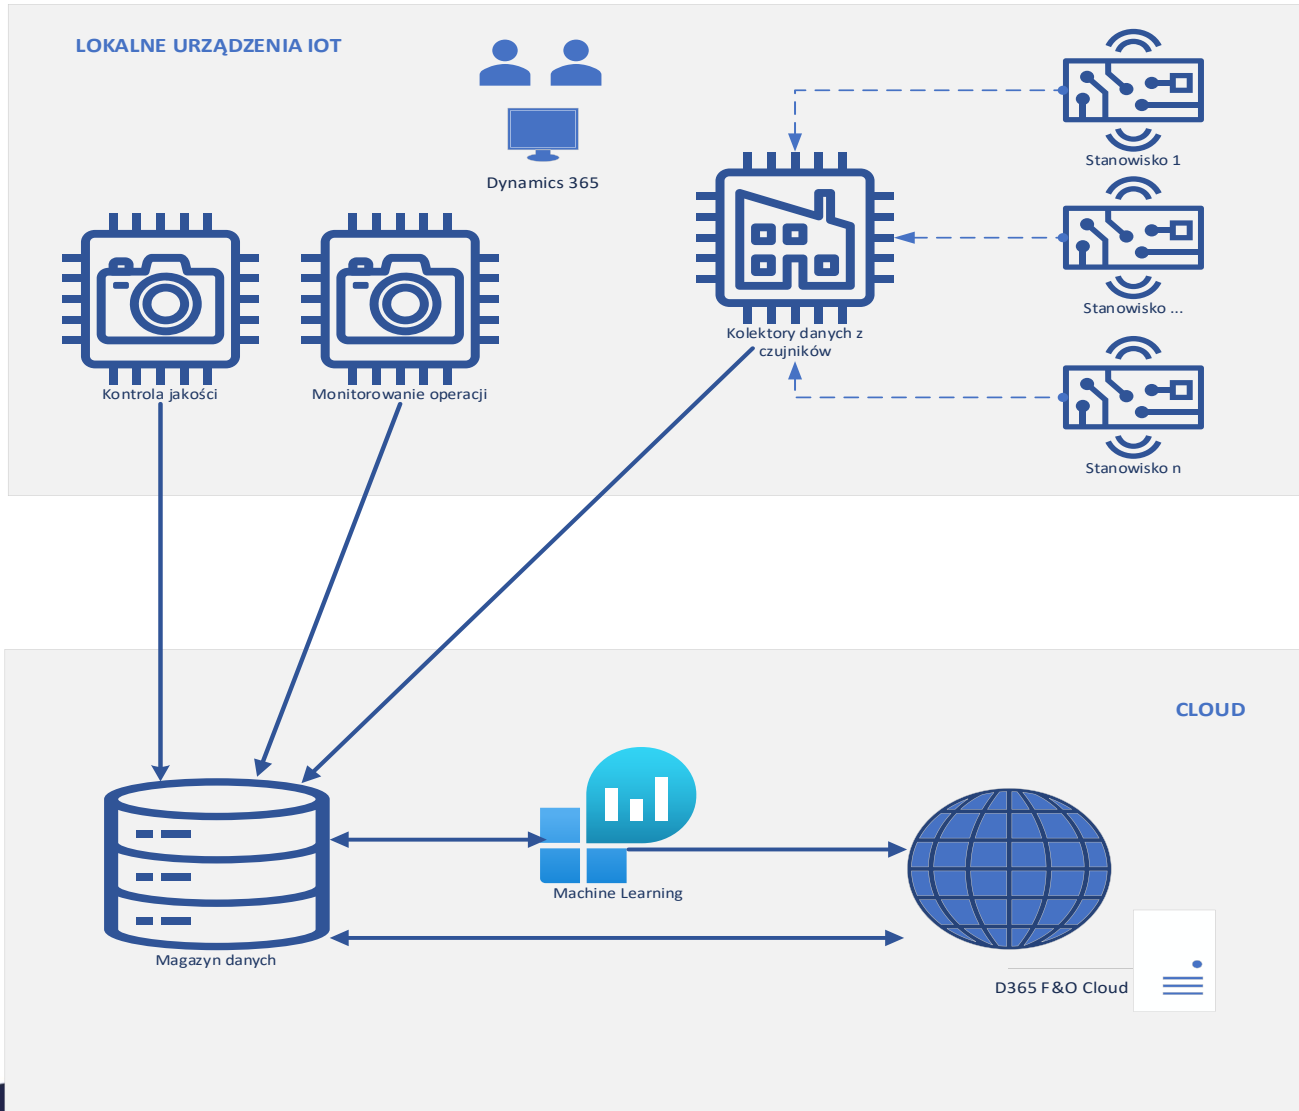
LOKALNE URZĄDZENIA IOT

Dynamics 365

Stanowisko 1

Stanowisko ...

Kolektory danych z czujników

Stanowisko n

Kontrola jakości

Monitorowanie operacji

CLOUD

Machine Learning

Magazyn danych

D365 F&O Cloud